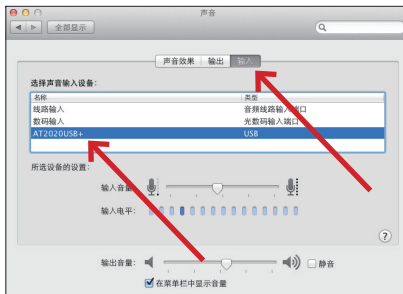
声音

全部显示

声音效果 | 输出 | 输入

选择声音输入设备：

| 名称 | 类型 |
|---|---|
| 线路输入 | 音频线路输入端口 |
| 数码输入 | 光数码输入端口 |
| AT2020USB+ | USB |

所选设备的设置：

输入音量：

输入电平：

?

输出音量：

静音

在菜单栏中显示音量